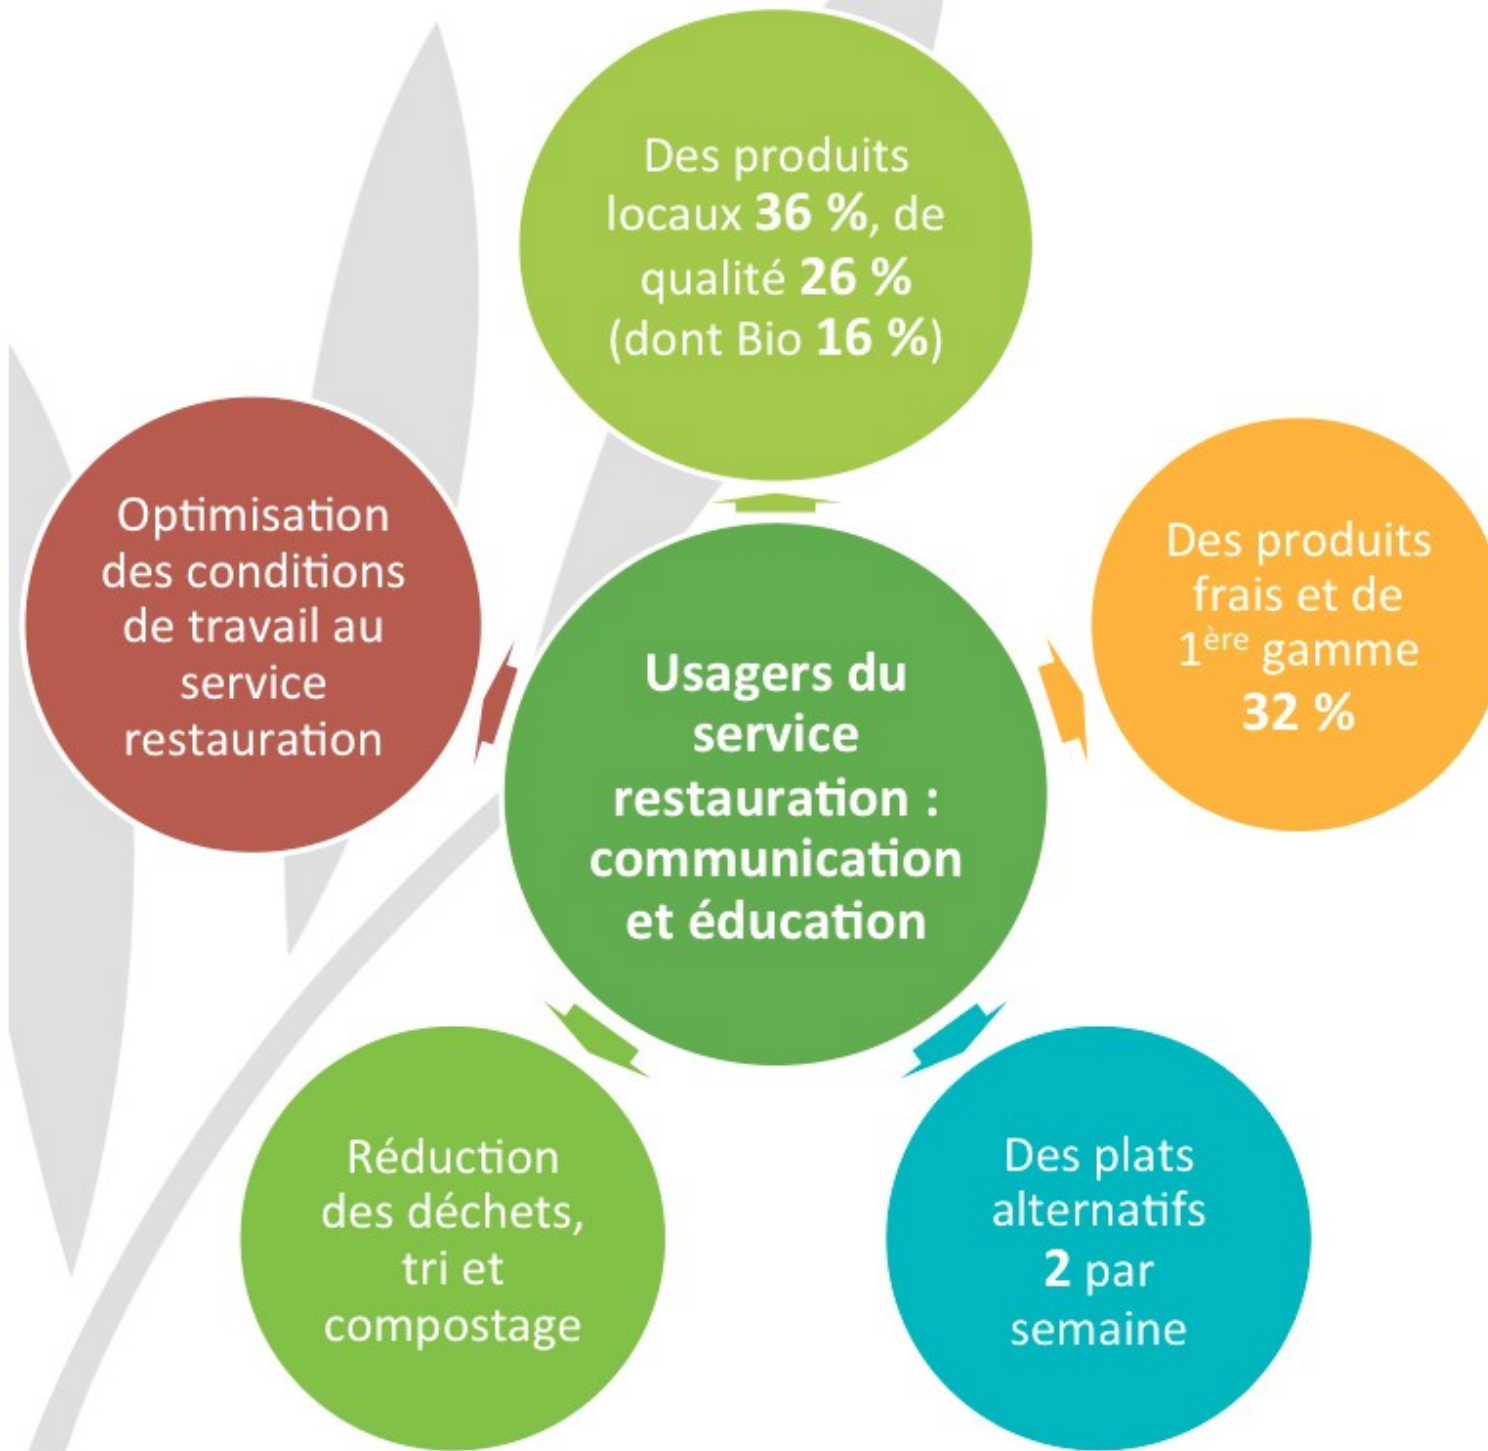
Des produits locaux **36 %**, de qualité **26 %** (dont Bio **16 %**)

Optimisation des conditions de travail au service restauration

**Usagers du service restauration : communication et éducation**

Des produits frais et de 1$^{ère}$ gamme **32 %**

Réduction des déchets, tri et compostage

Des plats alternatifs **2** par semaine